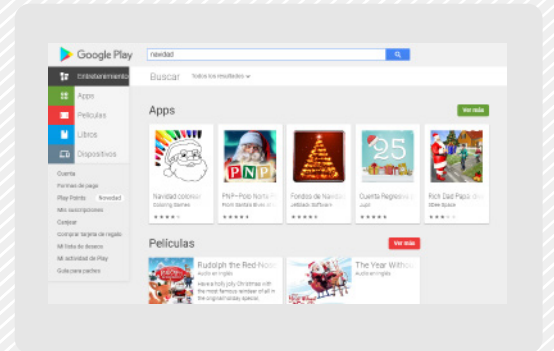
Google Play

navidad

Entretenimiento

Apps

Películas

Libros

Dispositivos

Cuenta

Formas de pago

Play Points Novedad

Mis suscripciones

Canjear

Comprar tarjeta de regalo

Mi lista de deseos

Mi actividad de Play

Guía para padres

Buscar Todos los resultados

Apps

Ver más

Navidad colorear
Coloring Games

PNP – Polo Norte P
Polo North Brand on

Fondos de Navidad
Jellbeam Software

Cuenta Regresiva
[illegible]

Rich Dad Papá de
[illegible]

Películas

Ver más

Rudolph the Red-Nose
Audio en inglés
Have a holly jolly Christmas with the most famous reindeer of all in the original holiday special.

The Year Withou
Audio en inglés